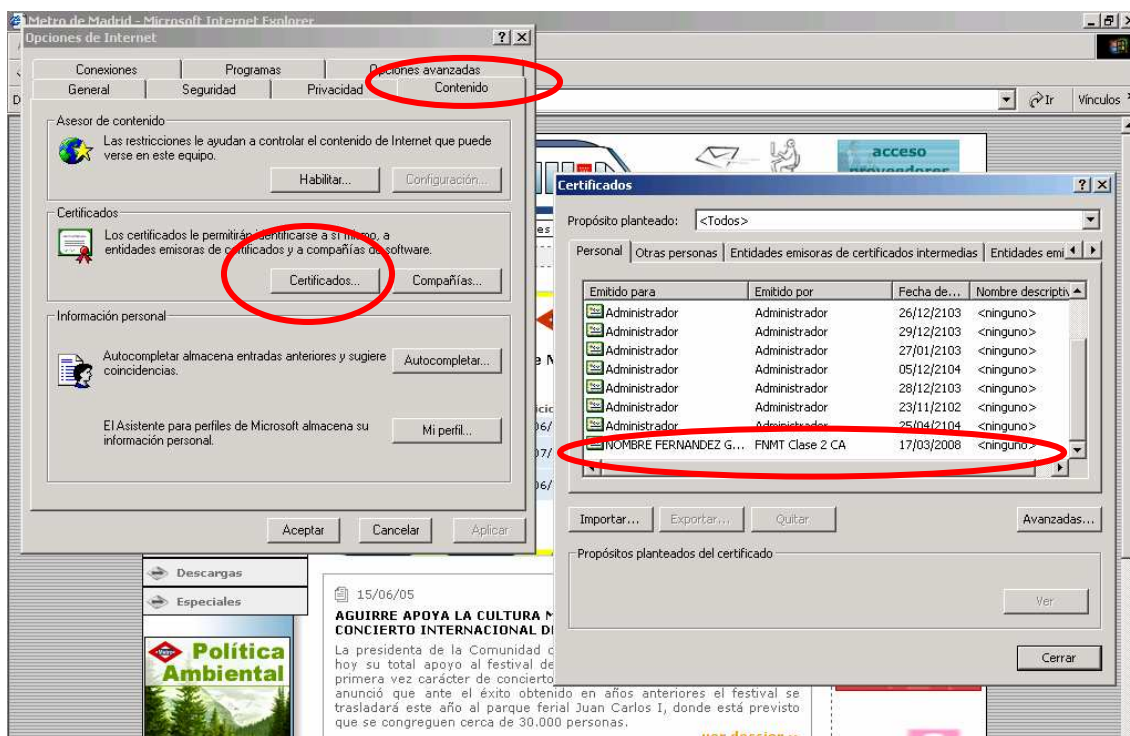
Metro de Madrid - Microsoft Internet Explorer

Opciones de Internet ? X

Conexiones | Programas | Opciones avanzadas
General | Seguridad | Privacidad | Contenido

Asesor de contenido
Las restricciones le ayudan a controlar el contenido de Internet que puede verse en este equipo.
Habilitar... Configuración...

Certificados
Los certificados le permitirán identificarse a sí mismo, a entidades emisoras de certificados y a compañías de software.
Certificados... Compañías...

Información personal
Autocompletar almacena entradas anteriores y sugiere coincidencias.
Autocompletar...

El Asistente para perfiles de Microsoft almacena su información personal.
Mi perfil...

Aceptar Cancelar Aplicar

Ir Vínculos

acceso proveedores

Certificados ? X

Propósito planteado: <Todos>

Personal | Otras personas | Entidades emisoras de certificados intermedias | Entidades emi

| Emitido para | Emitido por | Fecha de... | Nombre descriptiv |
|---|---|---|---|
| Administrador | Administrador | 26/12/2103 | <ninguno> |
| Administrador | Administrador | 29/12/2103 | <ninguno> |
| Administrador | Administrador | 27/01/2103 | <ninguno> |
| Administrador | Administrador | 05/12/2104 | <ninguno> |
| Administrador | Administrador | 28/12/2103 | <ninguno> |
| Administrador | Administrador | 23/11/2102 | <ninguno> |
| Administrador | Administrador | 25/04/2104 | <ninguno> |
| NOMBRE FERNANDEZ G... | FNMT Clase 2 CA | 17/03/2008 | <ninguno> |

Importar... Exportar... Quitar Avanzadas...

Propósitos planteados del certificado

Ver

Cerrar

Descargas
Especiales

Política Ambiental

15/06/05
AGUIRRE APOYA LA CULTURA M
CONCIERTO INTERNACIONAL D
La presidenta de la Comunidad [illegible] hoy su total apoyo al festival de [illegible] primera vez carácter de concierto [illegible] anunció que ante el éxito obtenido en años anteriores el festival se trasladará este año al parque ferial Juan Carlos I, donde está previsto que se congreguen cerca de 30.000 personas.